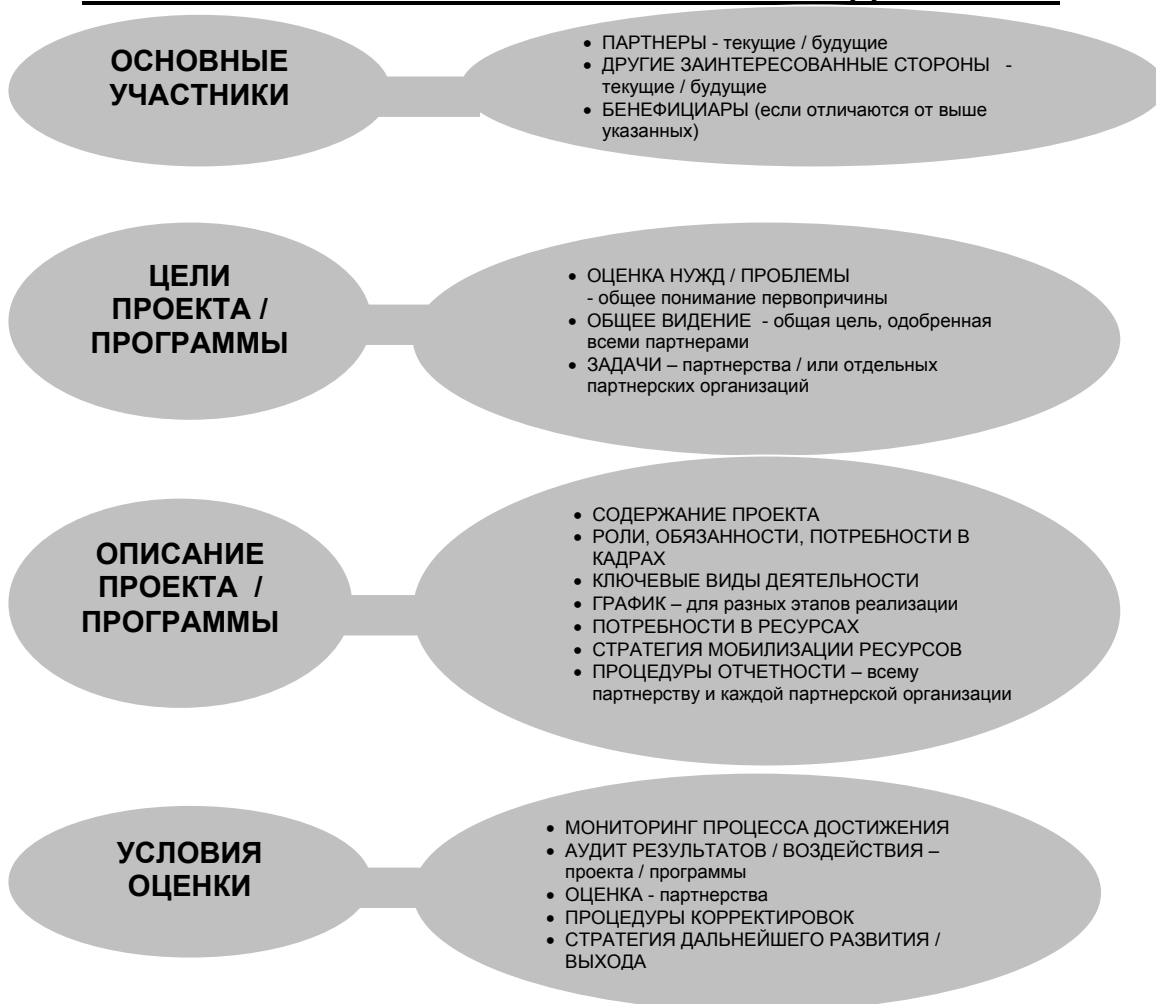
ОСНОВНЫЕ УЧАСТНИКИ

- ПАРТНЕРЫ - текущие / будущие
- ДРУГИЕ ЗАИНТЕРЕСОВАННЫЕ СТОРОНЫ - текущие / будущие
- БЕНЕФИЦИАРЫ (если отличаются от выше указанных)

ЦЕЛИ ПРОЕКТА / ПРОГРАММЫ

- ОЦЕНКА НУЖД / ПРОБЛЕМЫ - общее понимание первопричины
- ОБЩЕЕ ВИДЕНИЕ - общая цель, одобренная всеми партнерами
- ЗАДАЧИ – партнерства / или отдельных партнерских организаций

ОПИСАНИЕ ПРОЕКТА / ПРОГРАММЫ

- СОДЕРЖАНИЕ ПРОЕКТА
- РОЛИ, ОБЯЗАННОСТИ, ПОТРЕБНОСТИ В КАДРАХ
- КЛЮЧЕВЫЕ ВИДЫ ДЕЯТЕЛЬНОСТИ
- ГРАФИК – для разных этапов реализации
- ПОТРЕБНОСТИ В РЕСУРСАХ
- СТРАТЕГИЯ МОБИЛИЗАЦИИ РЕСУРСОВ
- ПРОЦЕДУРЫ ОТЧЕТНОСТИ – всему партнерству и каждой партнерской организации

УСЛОВИЯ ОЦЕНКИ

- МОНИТОРИНГ ПРОЦЕССА ДОСТИЖЕНИЯ
- АУДИТ РЕЗУЛЬТАТОВ / ВОЗДЕЙСТВИЯ – проекта / программы
- ОЦЕНКА - партнерства
- ПРОЦЕДУРЫ КОРРЕКТИРОВОК
- СТРАТЕГИЯ ДАЛЬНЕЙШЕГО РАЗВИТИЯ / ВЫХОДА